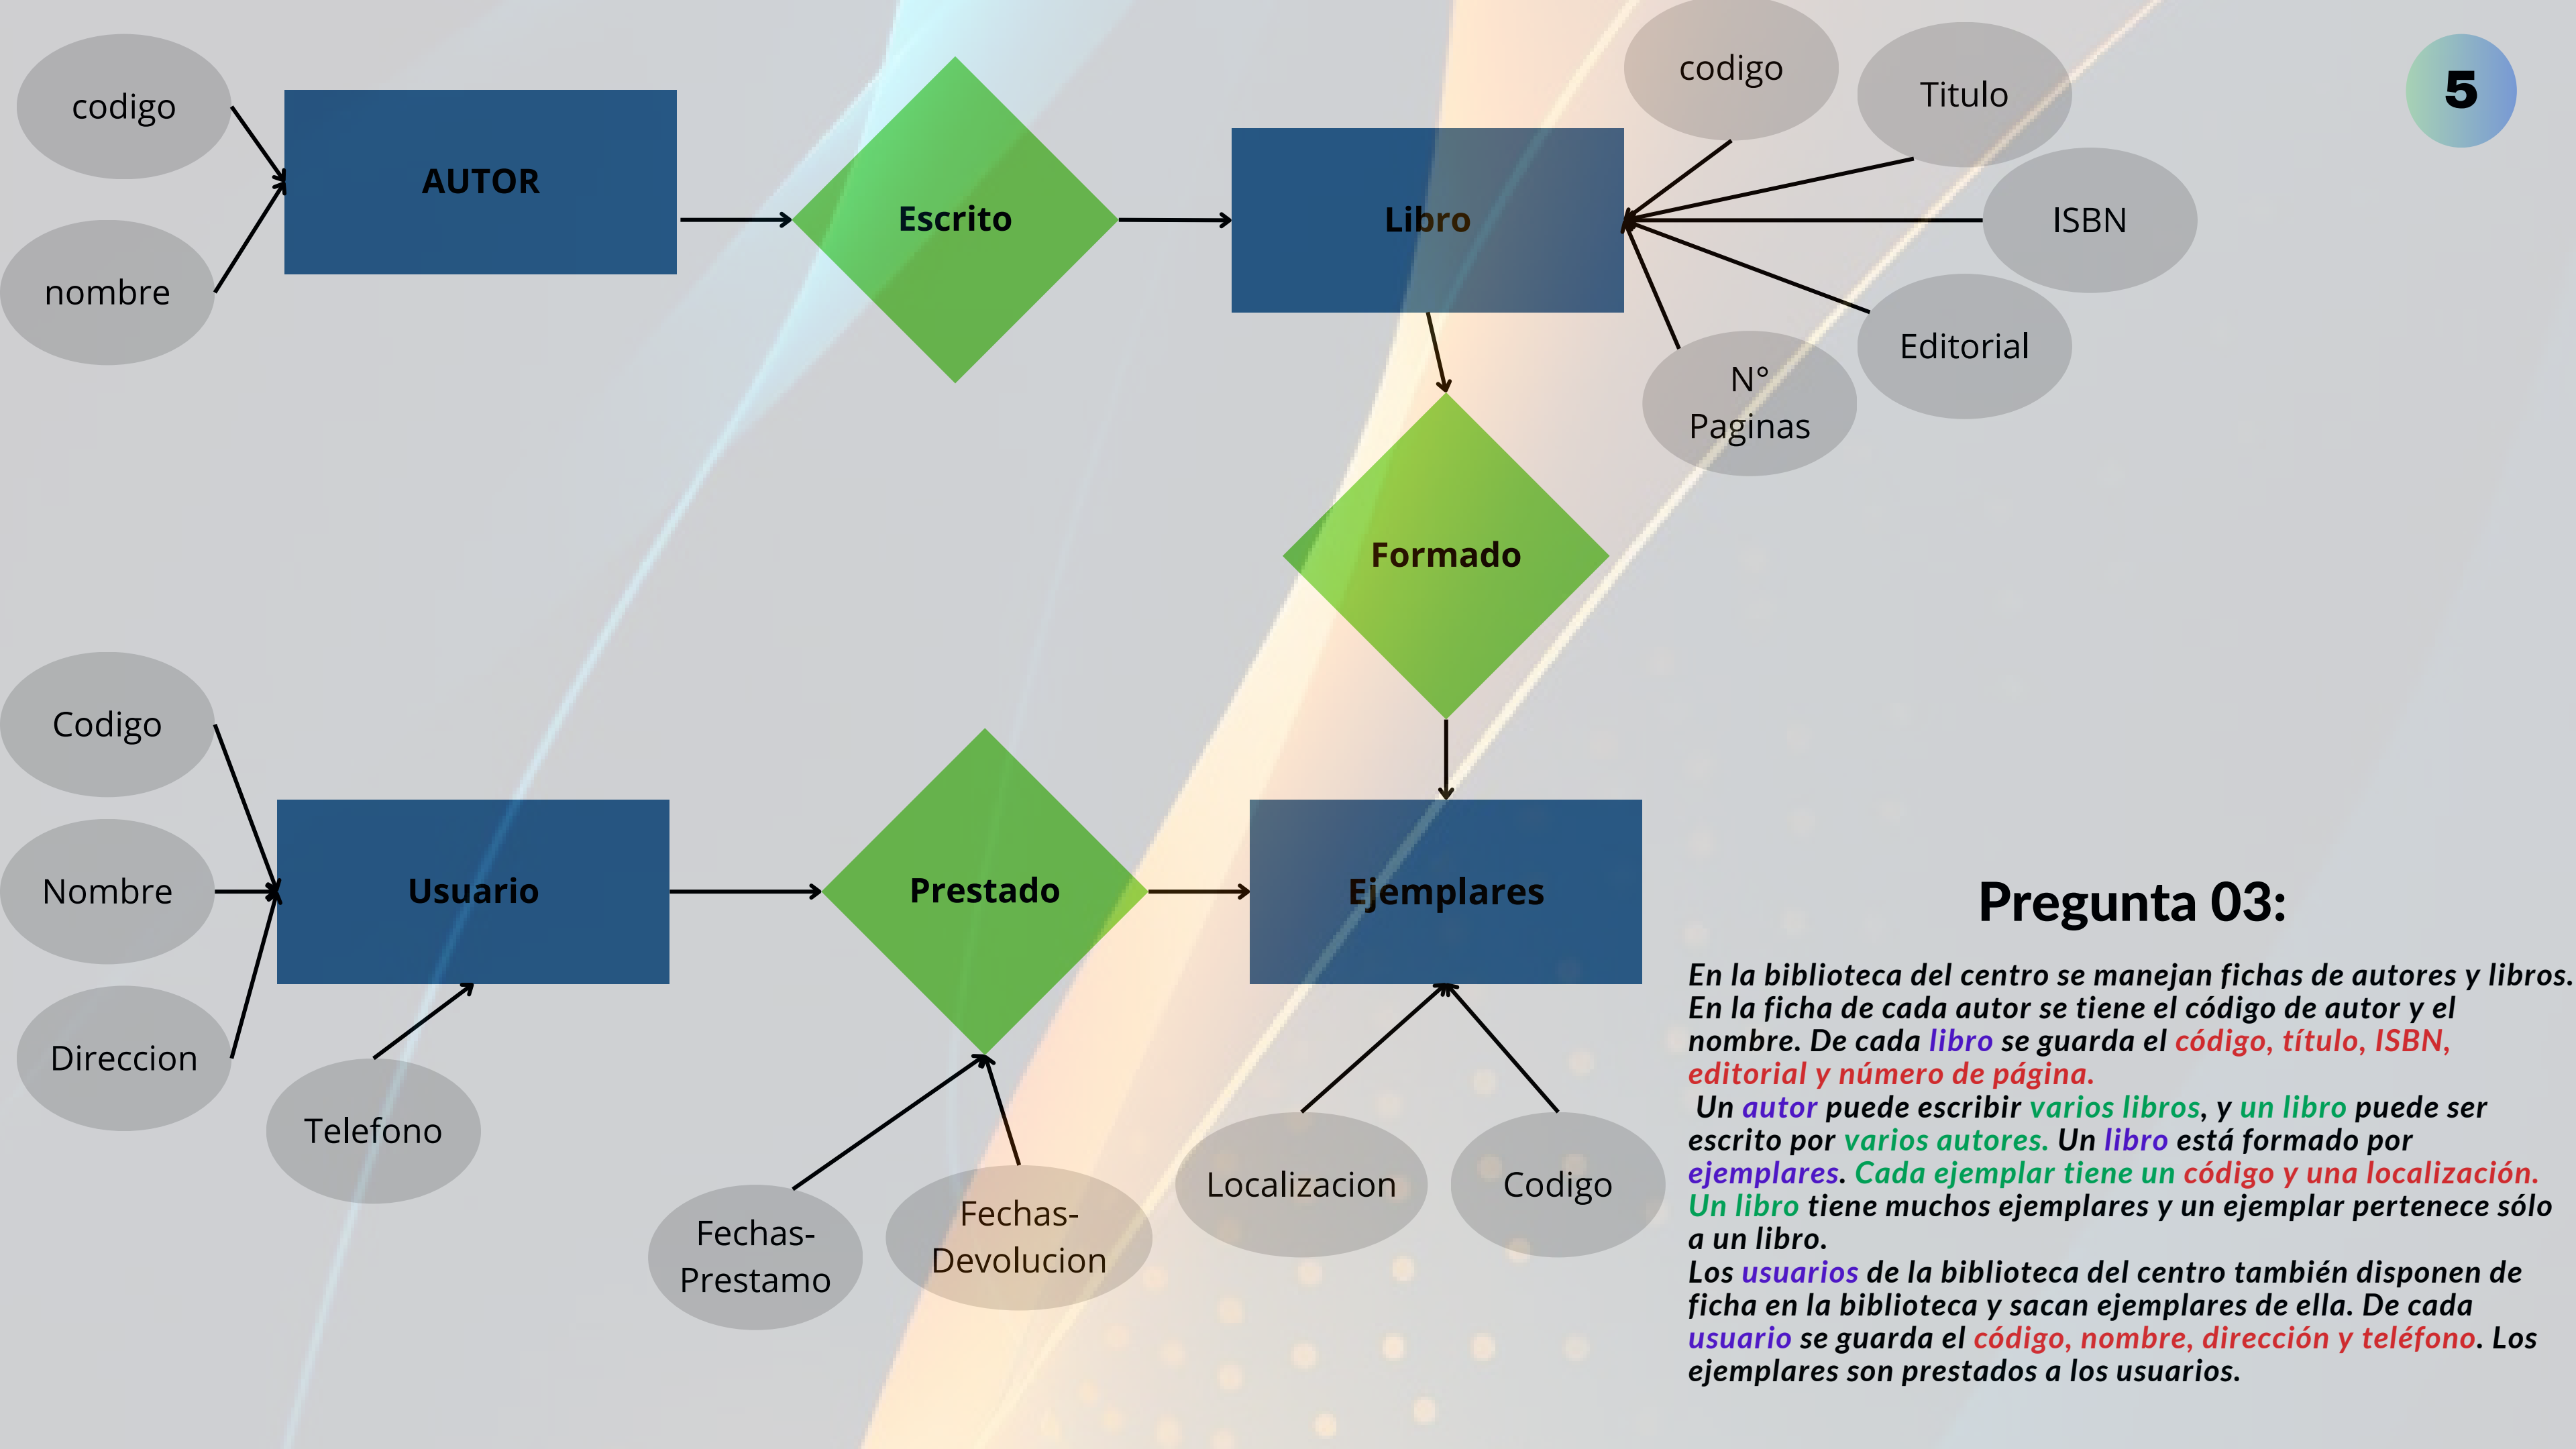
codigo

nombre

AUTOR

Escrito

Libro

codigo

Titulo

ISBN

Editorial

N° Paginas

5

Formado

Codigo

Nombre

Direccion

Usuario

Telefono

Prestado

Fechas-Prestamo

Fechas-Devolucion

Ejemplares

Localizacion

Codigo

Pregunta 03:

En la biblioteca del centro se manejan fichas de autores y libros. En la ficha de cada autor se tiene el código de autor y el nombre. De cada libro se guarda el código, título, ISBN, editorial y número de página.
Un autor puede escribir varios libros, y un libro puede ser escrito por varios autores. Un libro está formado por ejemplares. Cada ejemplar tiene un código y una localización. Un libro tiene muchos ejemplares y un ejemplar pertenece sólo a un libro.
Los usuarios de la biblioteca del centro también disponen de ficha en la biblioteca y sacan ejemplares de ella. De cada usuario se guarda el código, nombre, dirección y teléfono. Los ejemplares son prestados a los usuarios.